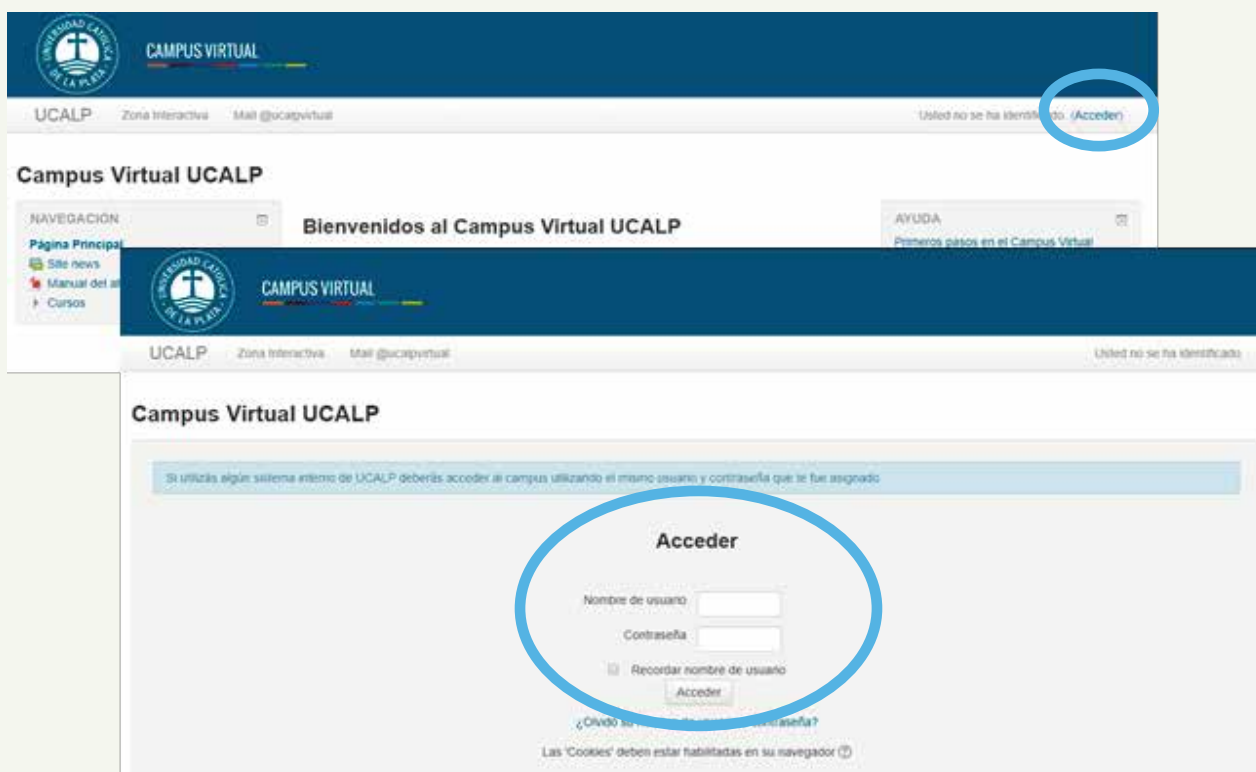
UNIVERSIDAD CATÓLICA DE LA PLATA

CAMPUS VIRTUAL

UCALP Zona Interactiva Mail @ucalpvirtual

Usted no se ha identific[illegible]do. (Acceder)

Campus Virtual UCALP

NAVEGACIÓN

Página Principal

Site news

Manual del al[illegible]

Cursos

Bienvenidos al Campus Virtual UCALP

AYUDA

Primeros pasos en el Campus Virtual

UNIVERSIDAD CATÓLICA DE LA PLATA

CAMPUS VIRTUAL

UCALP Zona Interactiva Mail @ucalpvirtual

Usted no se ha identificado

Campus Virtual UCALP

Si utilizás algún sistema interno de UCALP deberás acceder al campus utilizando el mismo usuario y contraseña que te fue asignado

Acceder

Nombre de usuario

Contraseña

Recordar nombre de usuario

Acceder

¿Olvidó su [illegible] contraseña?

Las 'Cookies' deben estar habilitadas en su navegador